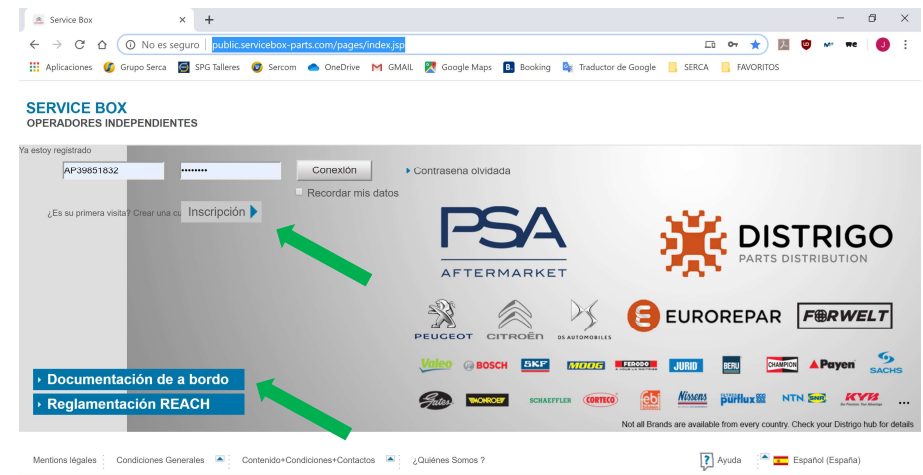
Service Box

No es seguro | public.servicebox-parts.com/pages/index.jsp

Aplicaciones Grupo Serca SPG Talleres Sercom OneDrive GMAIL Google Maps Booking Traductor de Google SERCA FAVORITOS

SERVICE BOX
OPERADORES INDEPENDIENTES

Ya estoy registrado

AP39851832

Conexion

Contrasena olvidada

Recordar mis datos

¿Es su primera visita? Crear una cu

Inscripción

PSA AFTERMARKET

DISTRIGO PARTS DISTRIBUTION

PEUGEOT CITROËN DS AUTOMOBILES

EUROREPAR

FORWELT

Valeo BOSCH SKF MOOG FERODO JURID BERU CHAMPION Payen SACHS

Gates MONROE SCHAEFFLER CORTECO eb Nissens purflux NTN SNR KYB ...

Documentación de a bordo

Reglamentación REACH

Not all Brands are available from every country. Check your Distrigo hub for details

Mentions légales | Condiciones Generales | Contenido+Condiciones+Contactos | ¿Quiénes Somos ?

Ayuda

Español (España)